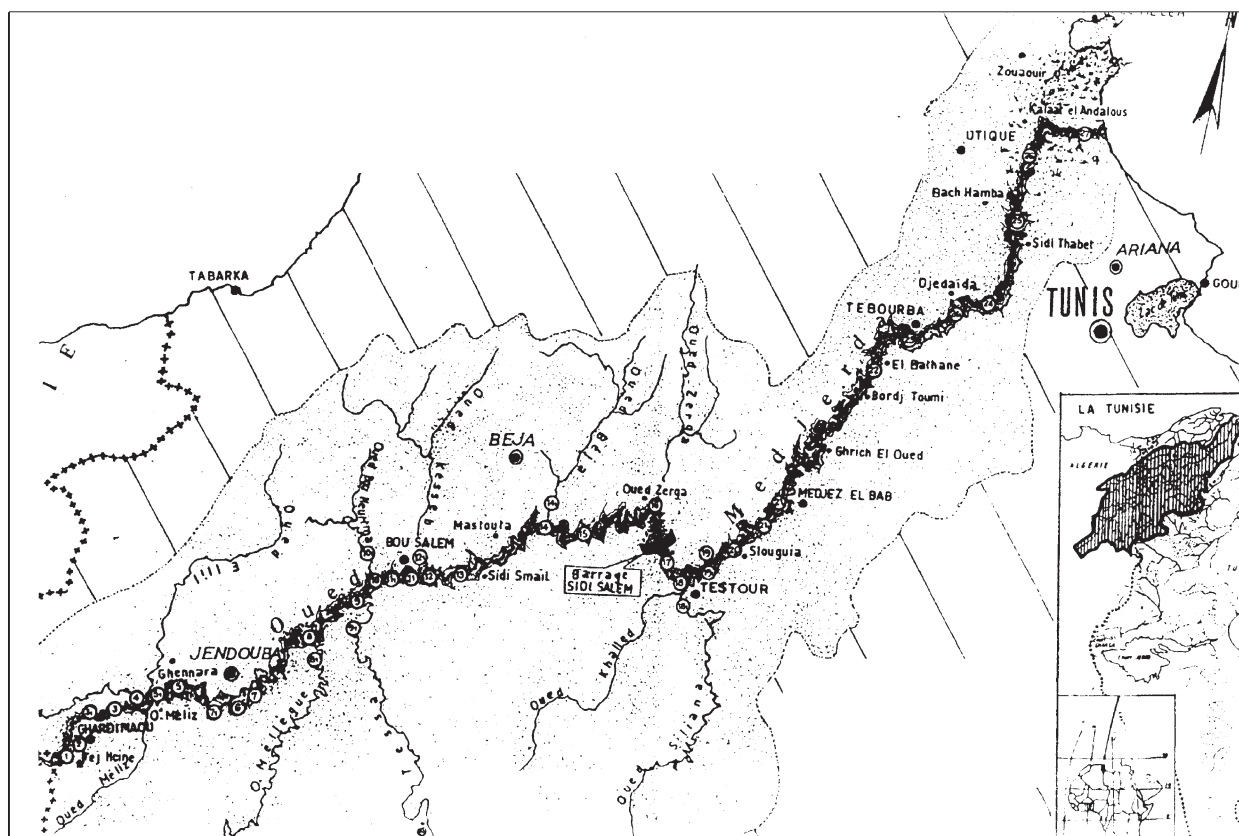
Zouaouir
Kalaat el Andalous
UTIQUE
Bach Hamba
Sidi Thabet
ARIANA
TUNIS
Djedaida
TEBOURBA
El Bathane
Bordj Toumi
Ghrich El Oued
MEDJEZ EL BAB
Slouguia
TESTOUR
TABARKA
BEJA
Oued Zerga
Mastouta
BOU SALEM
Sidi Smail
Barrage SIDI SALEM
JENDOUBA
Ghennara
O. Meliz
GHARDIMAOU
Fej Hcine
Oued Mellig
O. Mellegue
Oued Khalled
Oued Siliana
Oued Medjerda
Oued Béja
Oued Zarga
Oued Kasseb
Oued Bou Heurtma
LA TUNISIE
ALGERIE